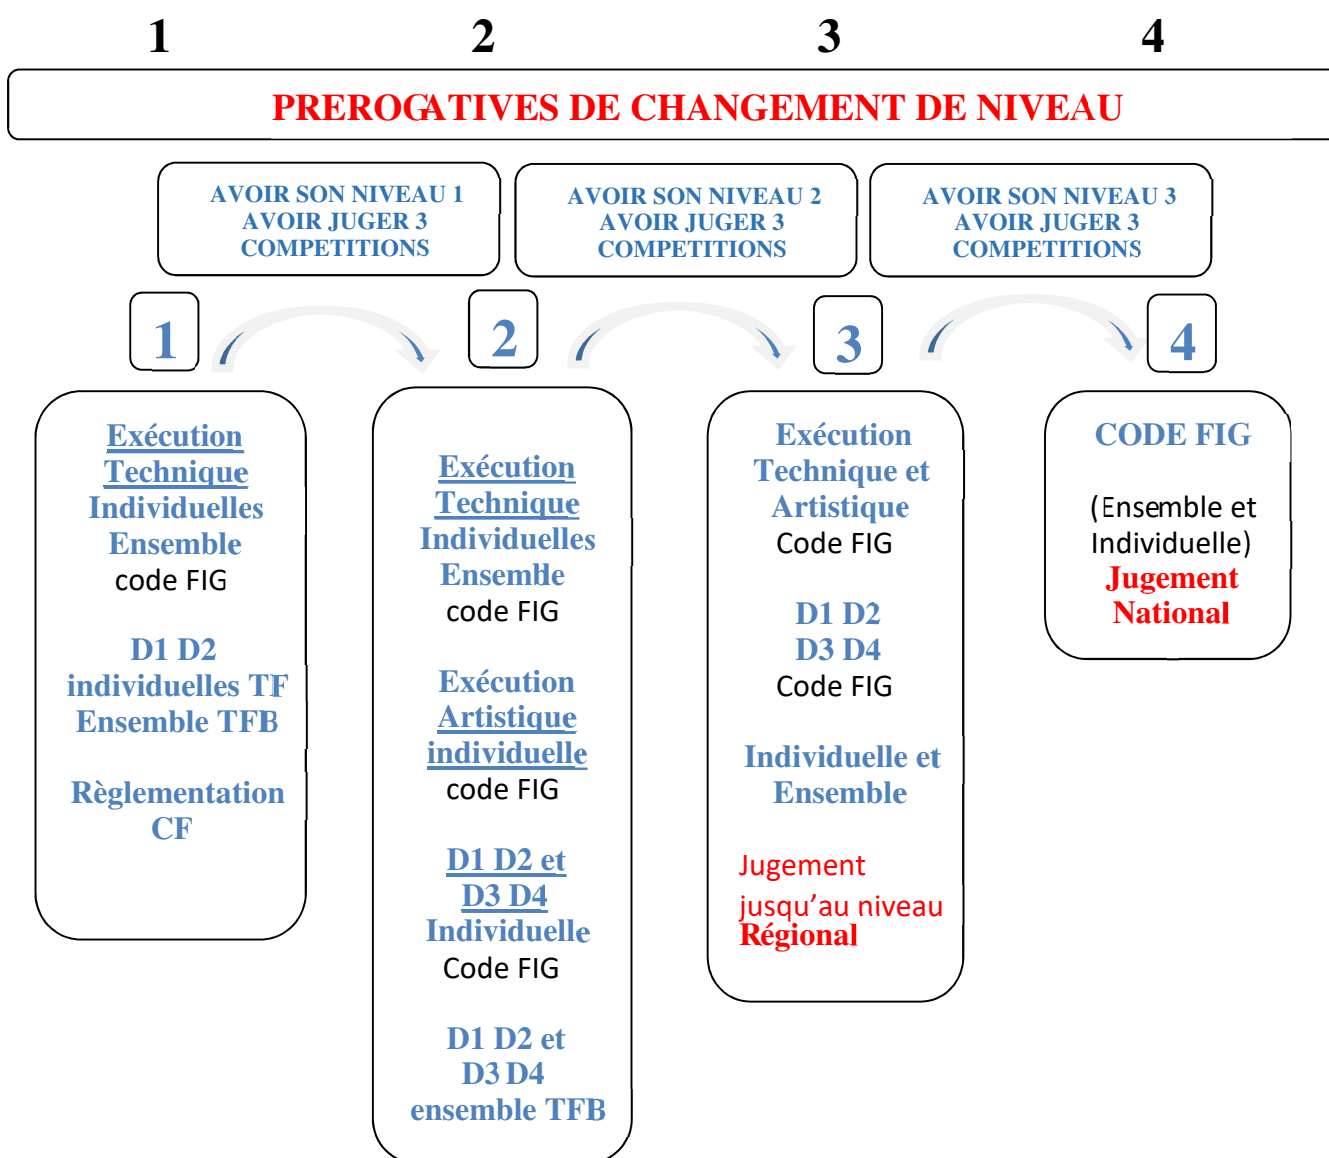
1 2 3 4

PREROGATIVES DE CHANGEMENT DE NIVEAU

AVOIR SON NIVEAU 1 AVOIR JUGER 3 COMPETITIONS

AVOIR SON NIVEAU 2 AVOIR JUGER 3 COMPETITIONS

AVOIR SON NIVEAU 3 AVOIR JUGER 3 COMPETITIONS

1

2

3

4

Exécution Technique Individuelles Ensemble
code FIG

D1 D2
individuelles TF
Ensemble TFB

Règlementation CF

Exécution Technique Individuelles Ensemble
code FIG

Exécution Artistique individuelle
code FIG

D1 D2 et D3 D4 Individuelle
Code FIG

D1 D2 et D3 D4 ensemble TFB

Exécution Technique et Artistique
Code FIG

D1 D2
D3 D4
Code FIG

Individuelle et Ensemble

Jugement jusqu'au niveau Régional

CODE FIG

(Ensemble et Individuelle)
Jugement National